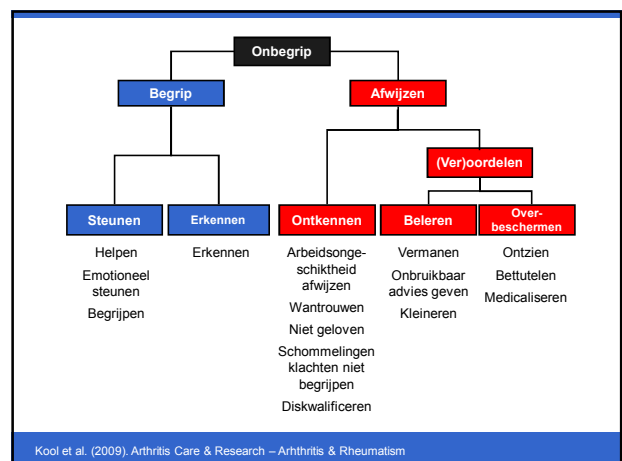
Onbegrip

Begrip

Afwijzen

(Ver)oordelen

Steunen

Erkennen

Ontkennen

Beleren

Overbeschermen

Helpen

Emotioneel steunen

Begrijpen

Erkennen

Arbeidsongeschiktheid afwijzen

Wantrouwen

Niet geloven

Schommelingen klachten niet begrijpen

Diskwalificeren

Vermanen

Onbruikbaar advies geven

Kleineren

Ontzien

Bettutelen

Medicaliseren

Kool et al. (2009). Arthritis Care & Research – Arhthritis & Rheumatism